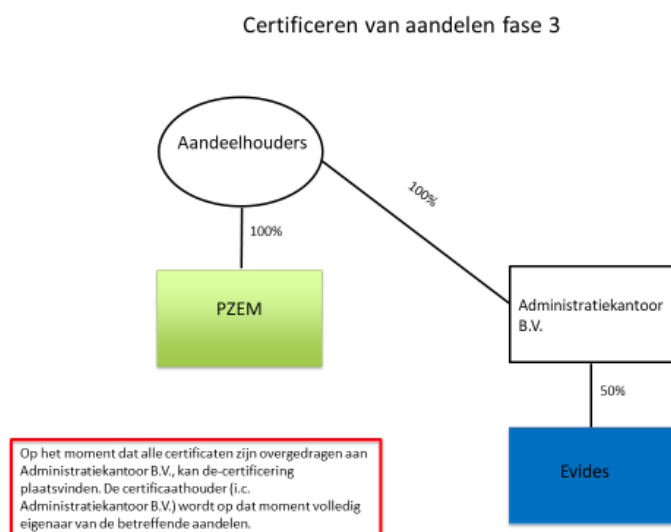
Certificeren van aandelen fase 3

Aandeelhouders

100%

100%

PZEM

Administratiekantoor B.V.

50%

Evides

Op het moment dat alle certificaten zijn overgedragen aan Administratiekantoor B.V., kan de-certificering plaatsvinden. De certificaathouder (i.c. Administratiekantoor B.V.) wordt op dat moment volledig eigenaar van de betreffende aandelen.